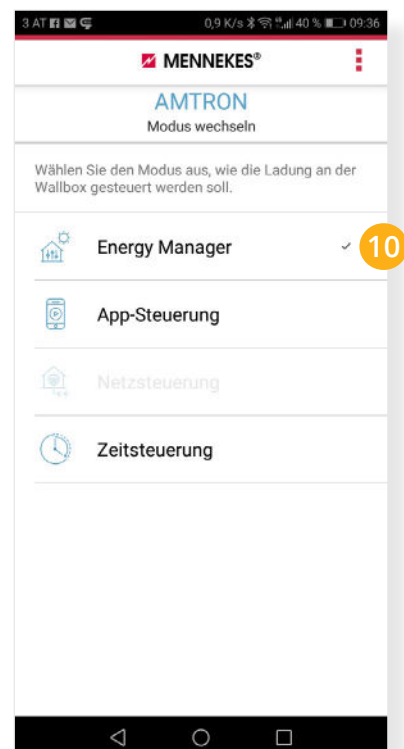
3 AT

0,9 K/s 40 % 09:36

MENNEKES®

AMTRON
Modus wechseln

Wählen Sie den Modus aus, wie die Ladung an der Wallbox gesteuert werden soll.

Energy Manager ✓ 10

App-Steuerung

Netzsteuerung

Zeitsteuerung